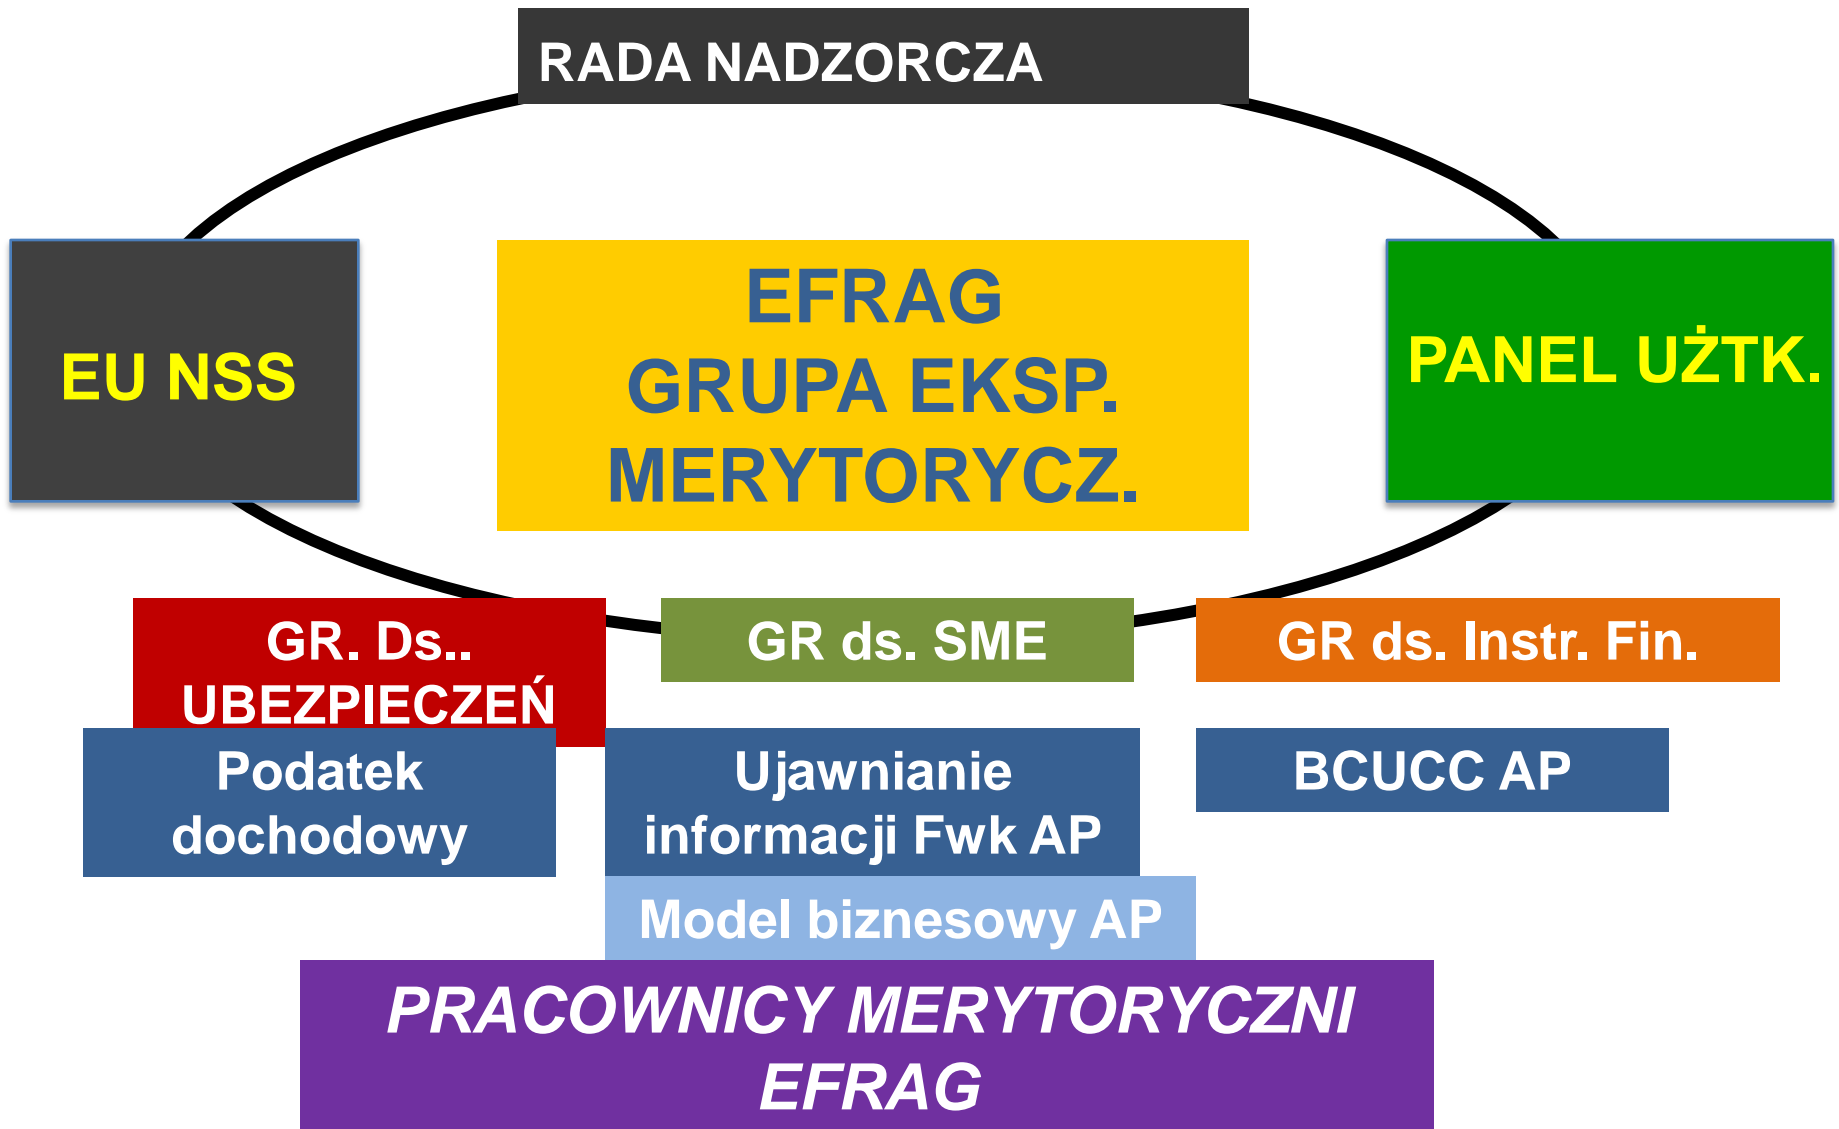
RADA NADZORCZA

EU NSS

EFRAG
GRUPA EKSP.
MERYTORYCZ.

PANEL UŻTK.

GR. Ds..
UBEZPIECZEŃ

GR ds. SME

GR ds. Instr. Fin.

Podatek dochodowy

Ujawnianie informacji Fwk AP

BCUCC AP

Model biznesowy AP

PRACOWNICY MERYTORYCZNI
EFRAG